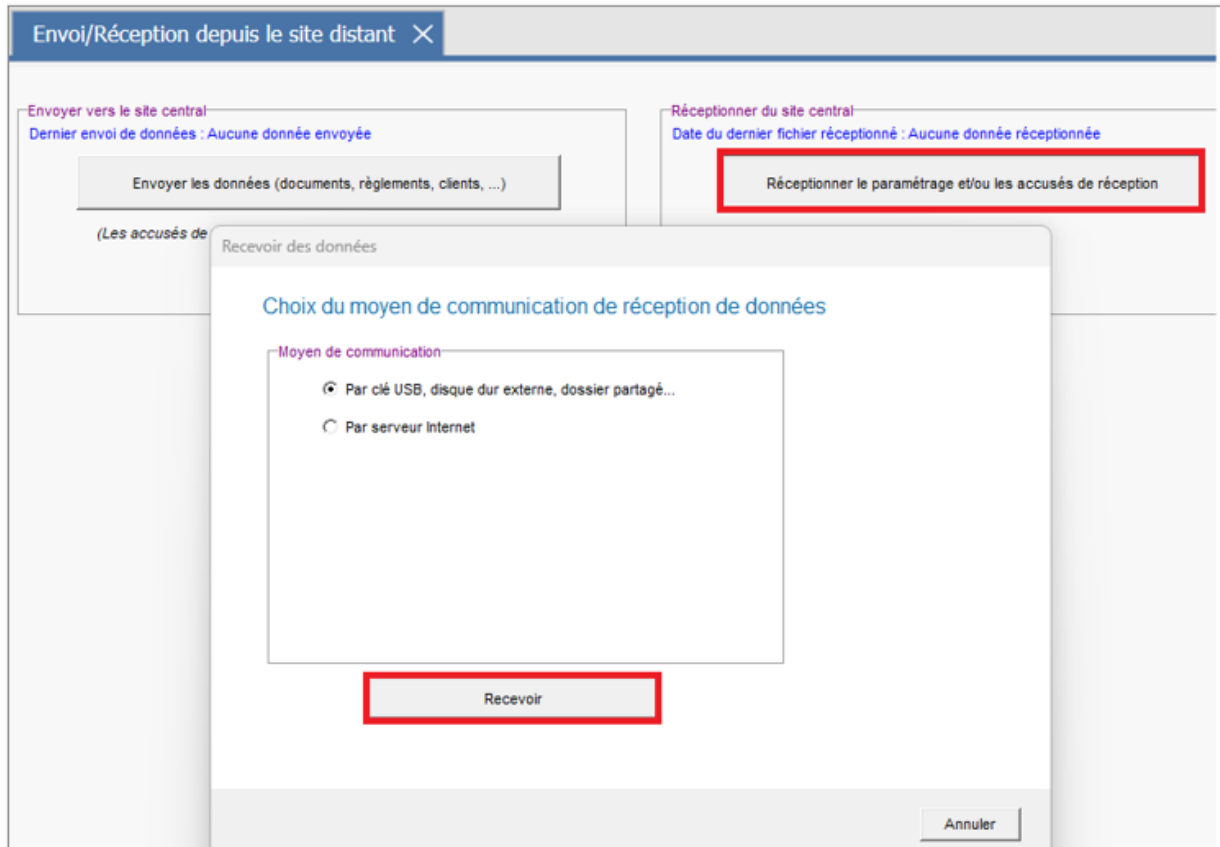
Envoi/Réception depuis le site distant ✕

Envoyer vers le site central
Dernier envoi de données : Aucune donnée envoyée

Envoyer les données (documents, règlements, clients, ...)

(Les accusés de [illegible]

Réceptionner du site central
Date du dernier fichier réceptionné : Aucune donnée réceptionnée

Réceptionner le paramétrage et/ou les accusés de réception

Recevoir des données

Choix du moyen de communication de réception de données

Moyen de communication

Par clé USB, disque dur externe, dossier partagé...

Par serveur Internet

Recevoir

Annuler